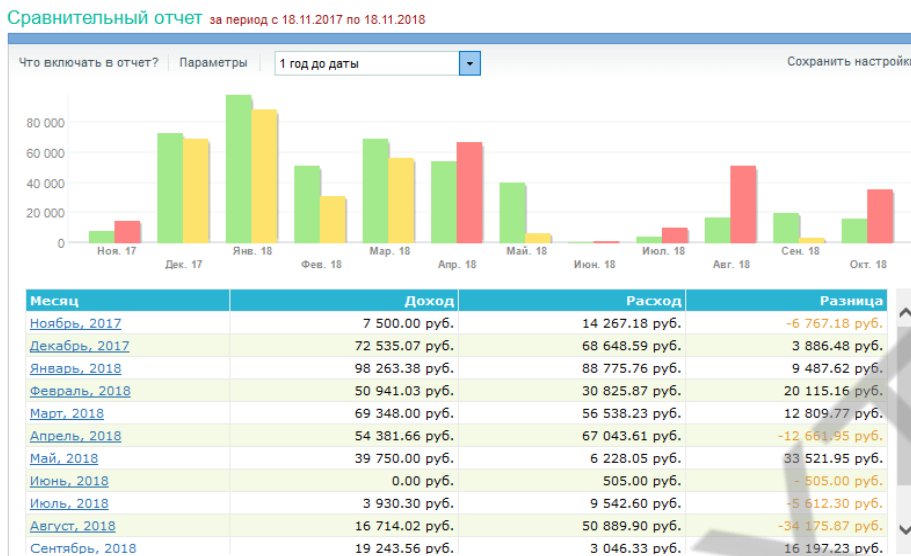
Сравнительный отчет за период с 18.11.2017 по 18.11.2018

Что включать в отчет? Параметры 1 год до даты

Сохранить настройки

80 000
60 000
40 000
20 000
0

Ноя. 17 Дек. 17 Янв. 18 Фев. 18 Мар. 18 Апр. 18 Май. 18 Июн. 18 Июл. 18 Авг. 18 Сен. 18 Окт. 18

| Месяц | Доход | Расход | Разница |
|---|---|---|---|
| Ноябрь, 2017 | 7 500.00 руб. | 14 267.18 руб. | -6 767.18 руб. |
| Декабрь, 2017 | 72 535.07 руб. | 68 648.59 руб. | 3 886.48 руб. |
| Январь, 2018 | 98 263.38 руб. | 88 775.76 руб. | 9 487.62 руб. |
| Февраль, 2018 | 50 941.03 руб. | 30 825.87 руб. | 20 115.16 руб. |
| Март, 2018 | 69 348.00 руб. | 56 538.23 руб. | 12 809.77 руб. |
| Апрель, 2018 | 54 381.66 руб. | 67 043.61 руб. | -12 661.95 руб. |
| Май, 2018 | 39 750.00 руб. | 6 228.05 руб. | 33 521.95 руб. |
| Июнь, 2018 | 0.00 руб. | 505.00 руб. | -505.00 руб. |
| Июль, 2018 | 3 930.30 руб. | 9 542.60 руб. | -5 612.30 руб. |
| Август, 2018 | 16 714.02 руб. | 50 889.90 руб. | -34 175.87 руб. |
| Сентябрь, 2018 | 19 243.56 руб. | 3 046.33 руб. | 16 197.23 руб. |